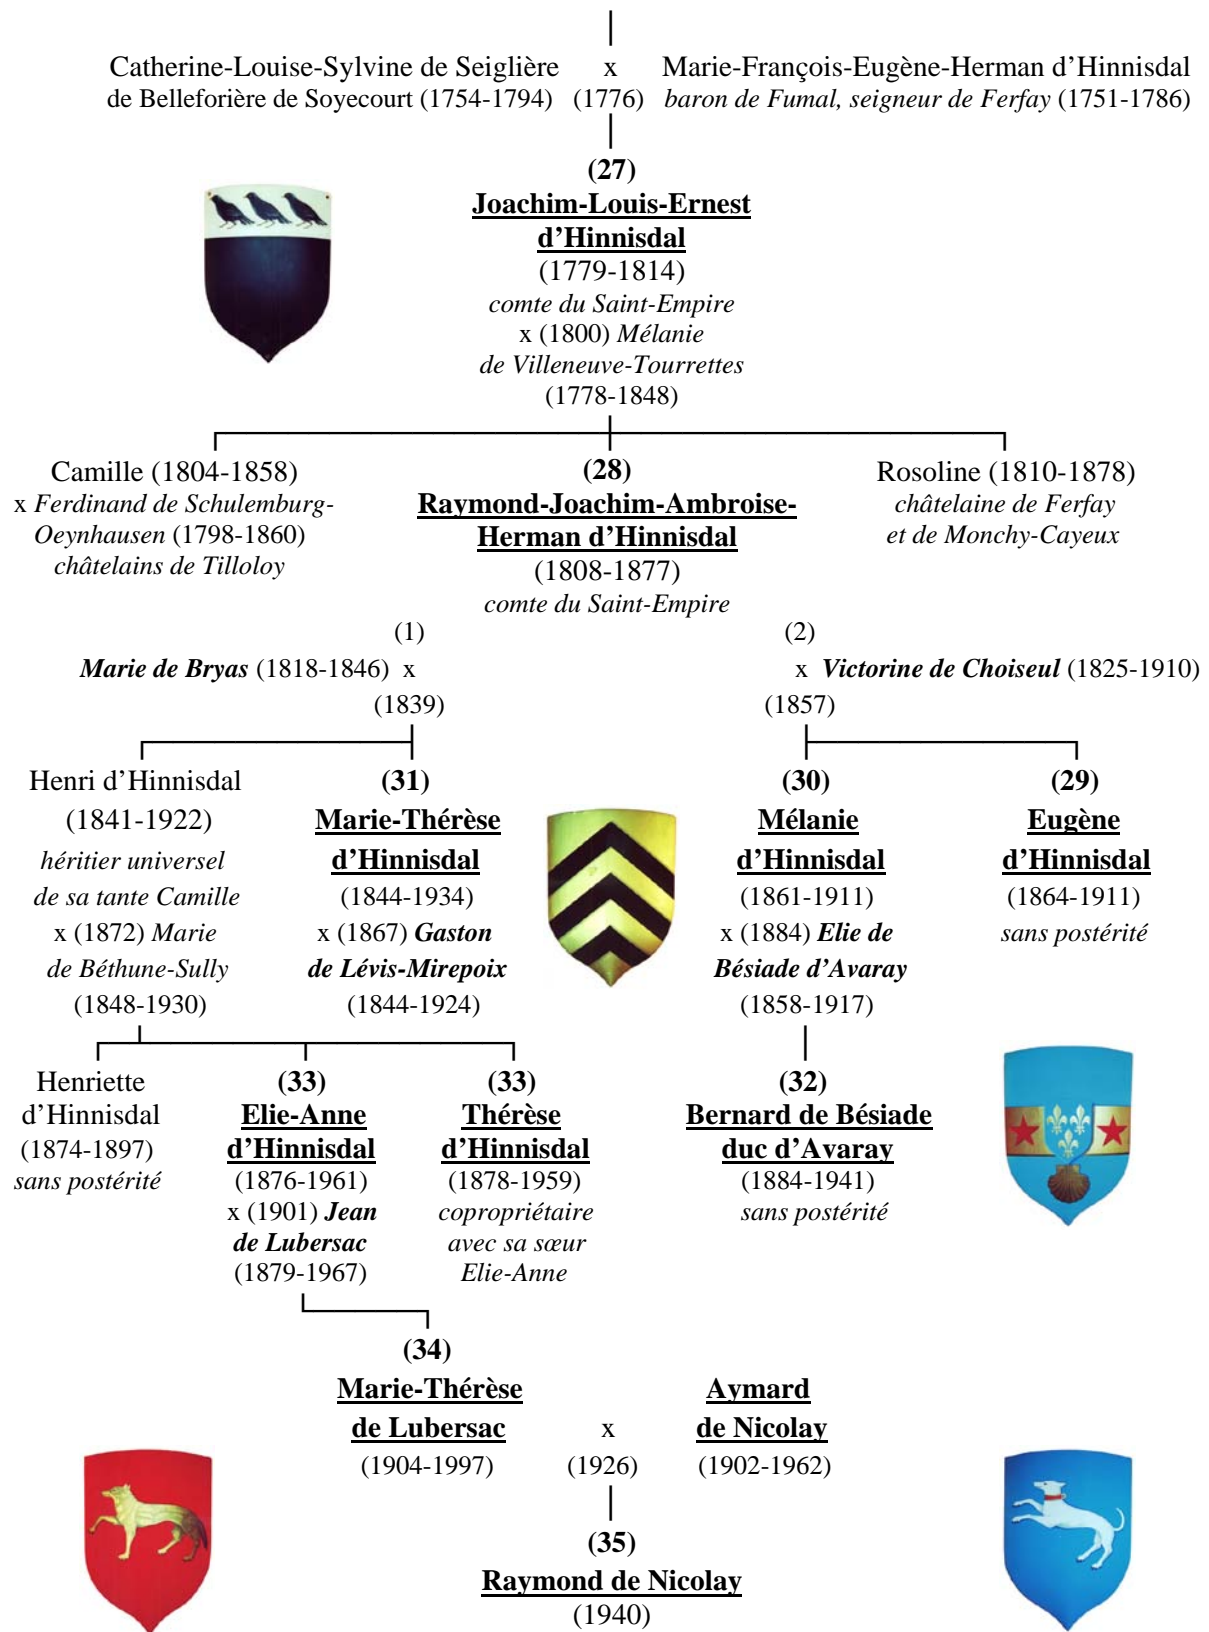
Catherine-Louise-Sylvine de Seiglière de Belleforière de Soyecourt (1754-1794)

x (1776)

Marie-François-Eugène-Herman d'Hinnisdal *baron de Fumal, seigneur de Ferfay* (1751-1786)

**(27)**
**Joachim-Louis-Ernest d'Hinnisdal**
(1779-1814)
*comte du Saint-Empire*
x (1800) *Mélanie de Villeneuve-Tourrettes*
(1778-1848)

Camille (1804-1858)
x *Ferdinand de Schulemburg-Oeynhausen* (1798-1860)
*châtelains de Tilloloy*

**(28)**
**Raymond-Joachim-Ambroise-Herman d'Hinnisdal**
(1808-1877)
*comte du Saint-Empire*

Rosoline (1810-1878)
*châtelaine de Ferfay et de Monchy-Cayeux*

(1)
***Marie de Bryas*** (1818-1846) x (1839)

(2)
x ***Victorine de Choiseul*** (1825-1910) (1857)

Henri d'Hinnisdal
(1841-1922)
*héritier universel de sa tante Camille*
x (1872) *Marie de Béthune-Sully*
(1848-1930)

**(31)**
**Marie-Thérèse d'Hinnisdal**
(1844-1934)
x (1867) ***Gaston de Lévis-Mirepoix***
(1844-1924)

**(30)**
**Mélanie d'Hinnisdal**
(1861-1911)
x (1884) ***Elie de Bésiade d'Avaray***
(1858-1917)

**(29)**
**Eugène d'Hinnisdal**
(1864-1911)
*sans postérité*

Henriette d'Hinnisdal
(1874-1897)
*sans postérité*

**(33)**
**Elie-Anne d'Hinnisdal**
(1876-1961)
x (1901) ***Jean de Lubersac***
(1879-1967)

**(33)**
**Thérèse d'Hinnisdal**
(1878-1959)
*copropriétaire avec sa sœur Elie-Anne*

**(32)**
**Bernard de Bésiade duc d'Avaray**
(1884-1941)
*sans postérité*

**(34)**
**Marie-Thérèse de Lubersac**
(1904-1997)

x (1926)

**Aymard de Nicolay**
(1902-1962)

**(35)**
**Raymond de Nicolay**
(1940)